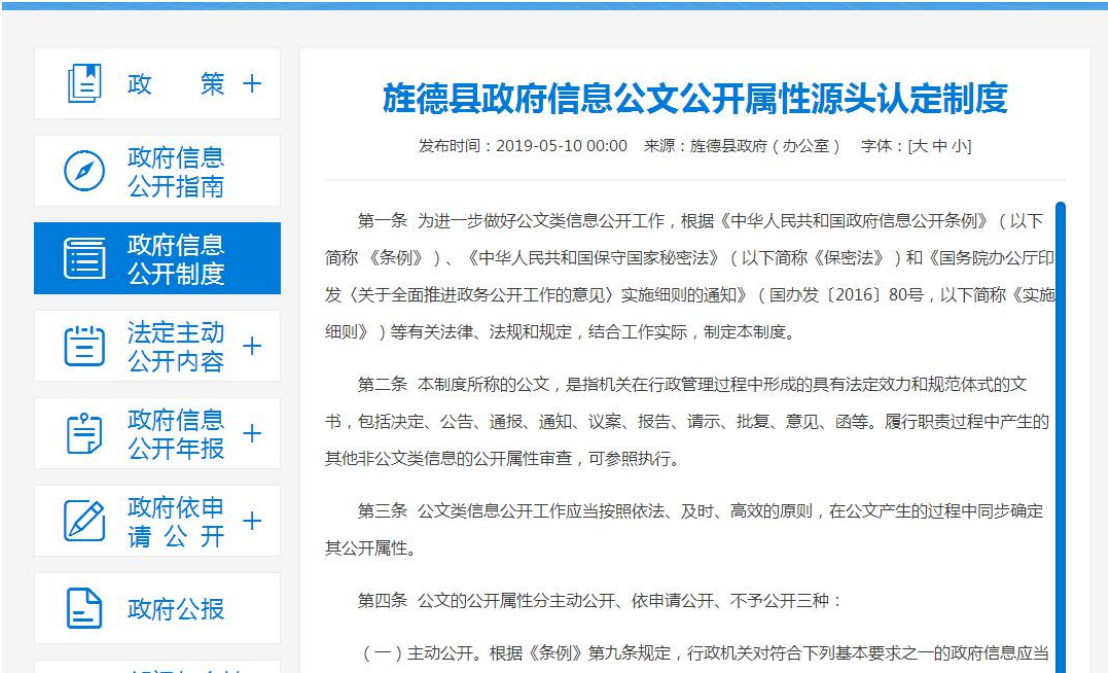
政　策 +

政府信息公开指南

政府信息公开制度

法定主动公开内容 +

政府信息公开年报 +

政府依申请公开 +

政府公报

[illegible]

旗德县政府信息公文公开属性源头认定制度

发布时间：2019-05-10 00:00　来源：旗德县政府（办公室）　字体：[大 中 小]

第一条　为进一步做好公文类信息公开工作，根据《中华人民共和国政府信息公开条例》（以下简称《条例》）、《中华人民共和国保守国家秘密法》（以下简称《保密法》）和《国务院办公厅印发〈关于全面推进政务公开工作的意见〉实施细则的通知》（国办发〔2016〕80号，以下简称《实施细则》）等有关法律、法规和规定，结合工作实际，制定本制度。

第二条　本制度所称的公文，是指机关在行政管理过程中形成的具有法定效力和规范体式的文书，包括决定、公告、通报、通知、议案、报告、请示、批复、意见、函等。履行职责过程中产生的其他非公文类信息的公开属性审查，可参照执行。

第三条　公文类信息公开工作应当按照依法、及时、高效的原则，在公文产生的过程中同步确定其公开属性。

第四条　公文的公开属性分主动公开、依申请公开、不予公开三种：

（一）主动公开。根据《条例》第九条规定，行政机关对符合下列基本要求之一的政府信息应当